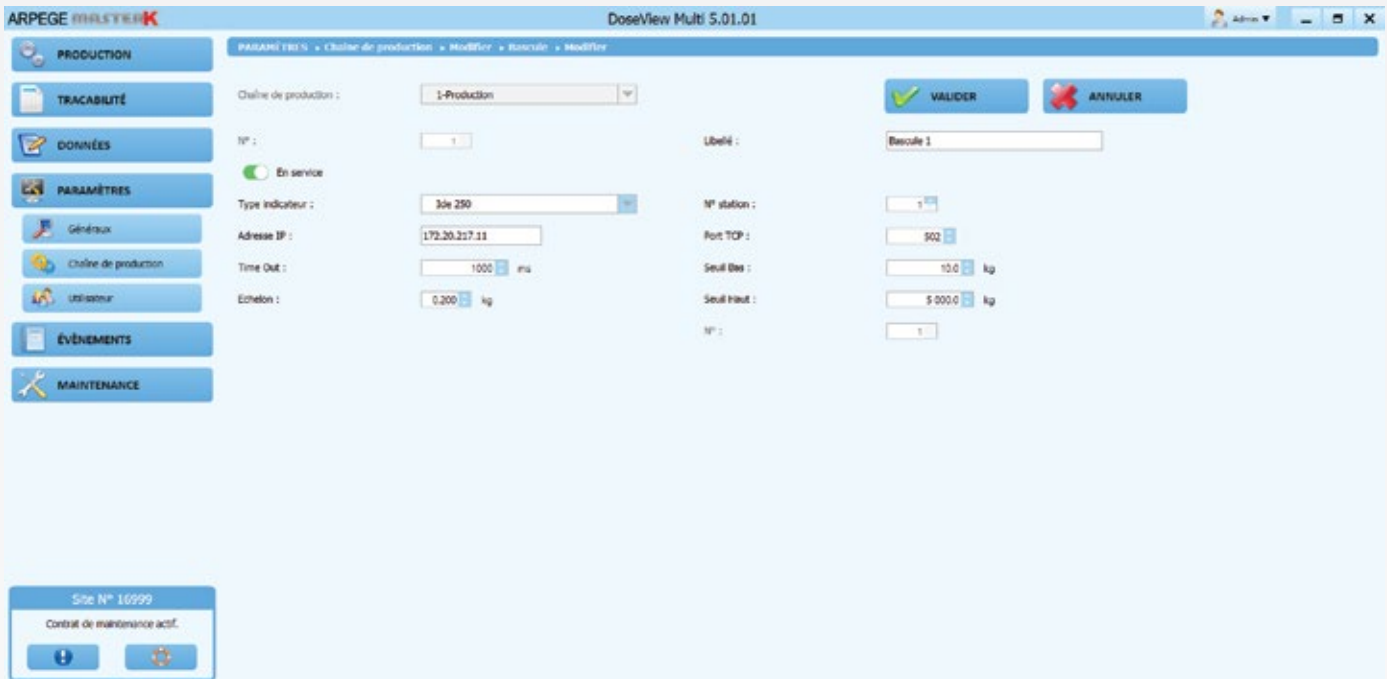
ARPEGE MASTERK

DoseView Multi 5.01.01

Admin ▼

PRODUCTION

TRACABILITÉ

DONNÉES

PARAMÈTRES

Généraux

Chaîne de production

Utilisateur

ÉVÈNEMENTS

MAINTENANCE

Site N° 16999

Contrat de maintenance actif.

PARAMÈTRES » Chaîne de production » Modifier » Bascule » Modifier

Chaîne de production : 1-Production

VALIDER

ANNULER

N° : 1

Libellé : Bascule 1

En service

Type indicateur : 3de 250

N° station : 1

Adresse IP : 172.20.217.11

Port TCP : 502

Time Out : 1000 ms

Seuil Bas : 10.0 kg

Echelon : 0.200 kg

Seuil Haut : 5 000.0 kg

N° : 1